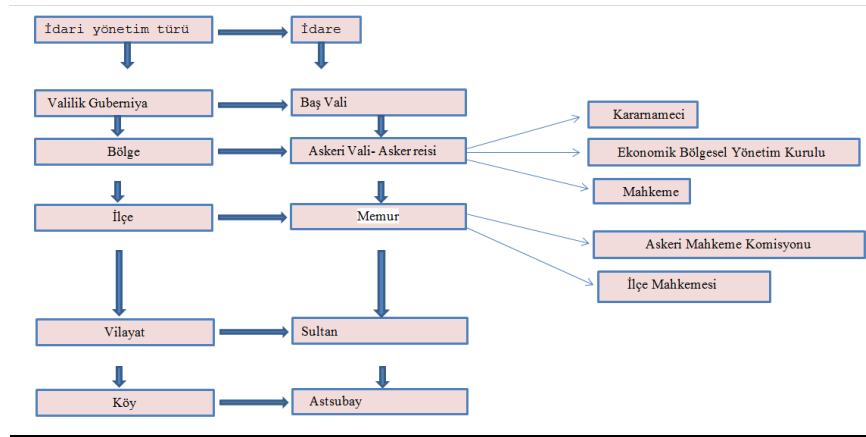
İdari yönetim türü
İdare
Valilik Guberniya
Baş Vali
Karamameci
Bölge
Askeri Vali- Asker reisi
Ekonomik Bölgesel Yönetim Kurulu
Mahkeme
İlçe
Memur
Askeri Mahkeme Komisyonu
İlçe Mahkemesi
Vilayat
Sultan
Köy
Astsubay